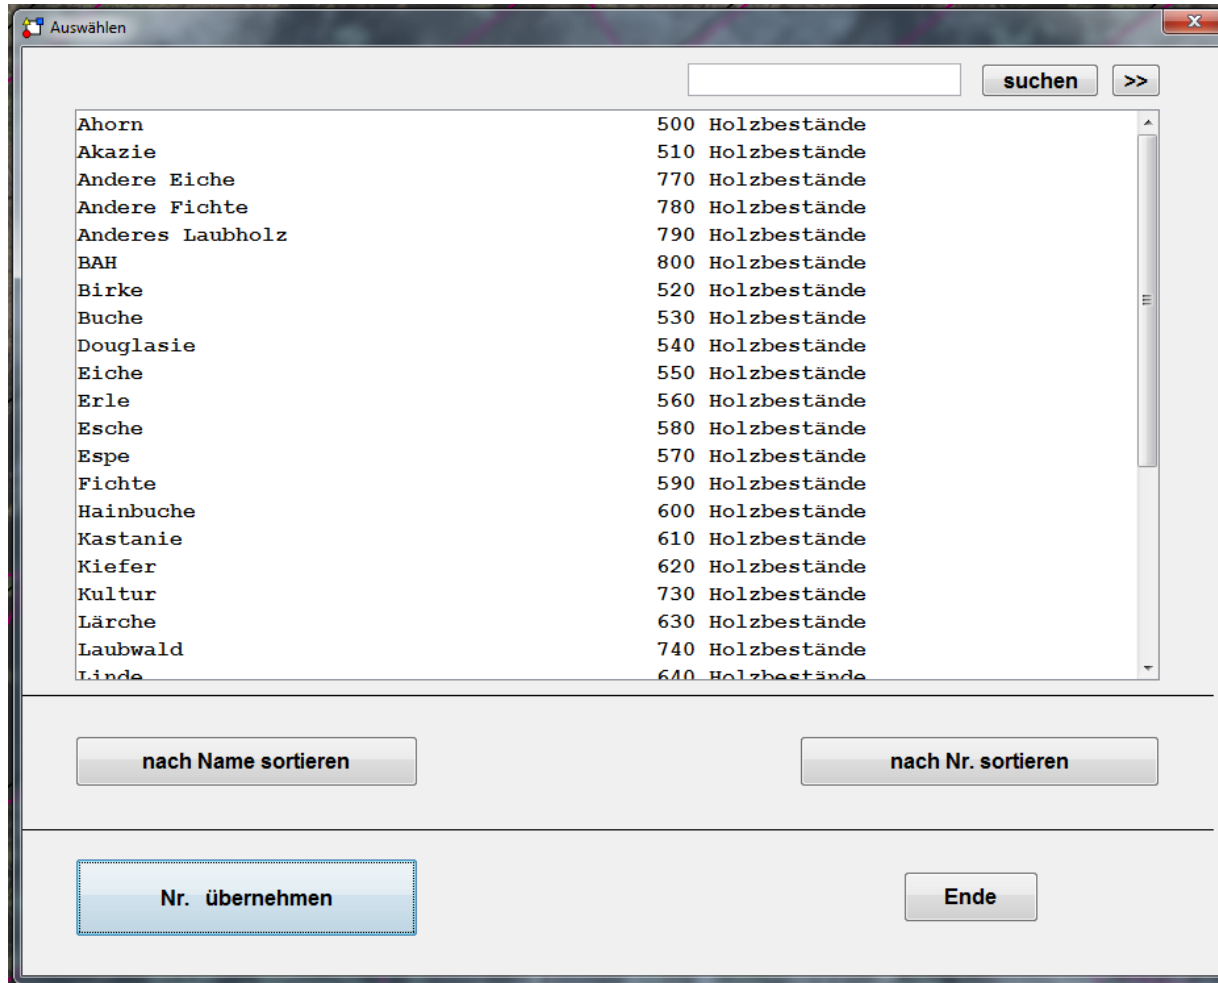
Auswählen

suchen >>

| | |
|---|---|
| Ahorn | 500 Holzbestände |
| Akazie | 510 Holzbestände |
| Andere Eiche | 770 Holzbestände |
| Andere Fichte | 780 Holzbestände |
| Anderes Laubholz | 790 Holzbestände |
| BAH | 800 Holzbestände |
| Birke | 520 Holzbestände |
| Buche | 530 Holzbestände |
| Douglasie | 540 Holzbestände |
| Eiche | 550 Holzbestände |
| Erle | 560 Holzbestände |
| Esche | 580 Holzbestände |
| Espe | 570 Holzbestände |
| Fichte | 590 Holzbestände |
| Hainbuche | 600 Holzbestände |
| Kastanie | 610 Holzbestände |
| Kiefer | 620 Holzbestände |
| Kultur | 730 Holzbestände |
| Lärche | 630 Holzbestände |
| Laubwald | 740 Holzbestände |
| Linde | 640 Holzbestände |

nach Name sortieren

nach Nr. sortieren

Nr. übernehmen

Ende